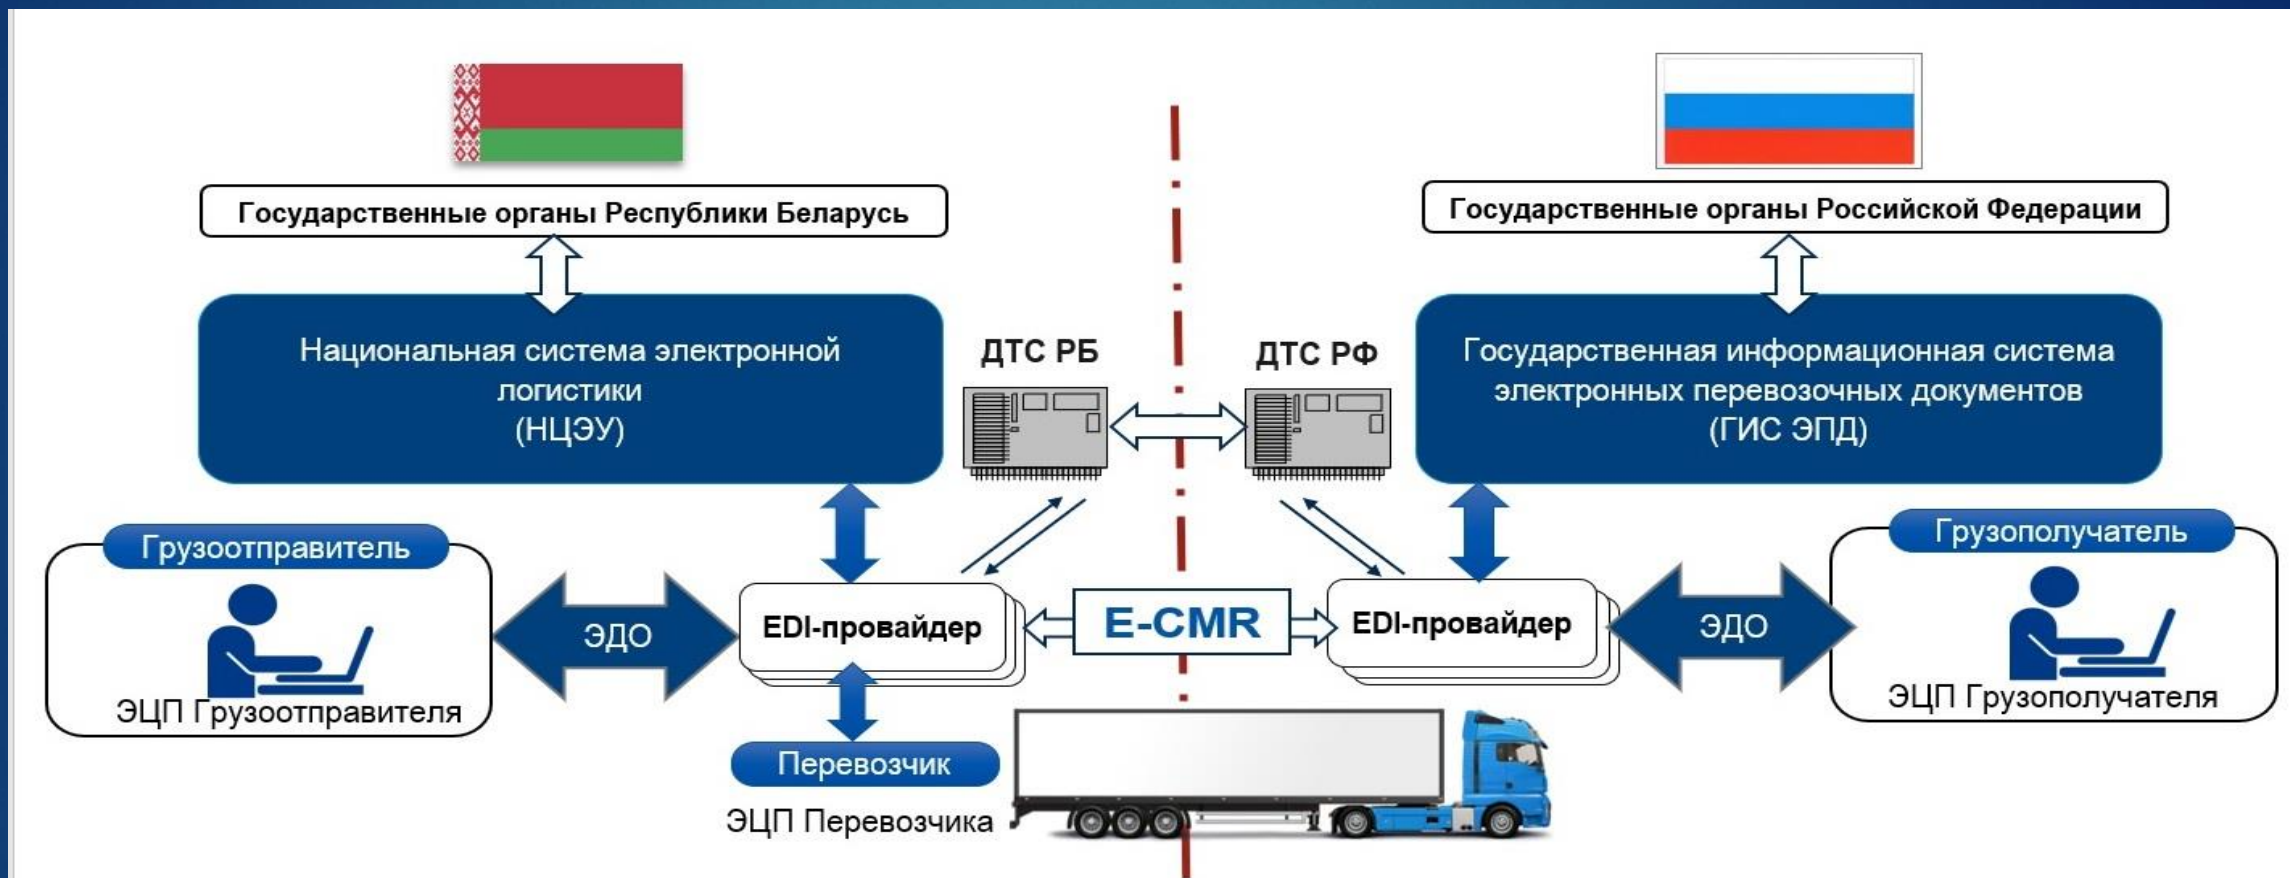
Государственные органы Республики Беларусь

Государственные органы Российской Федерации

Национальная система электронной логистики (НЦЭУ)

ДТС РБ

ДТС РФ

Государственная информационная система электронных перевозочных документов (ГИС ЭПД)

Грузоотправитель

ЭДО

EDI-провайдер

E-CMR

EDI-провайдер

ЭДО

Грузополучатель

ЭЦП Грузоотправителя

ЭЦП Грузополучателя

Перевозчик

ЭЦП Перевозчика